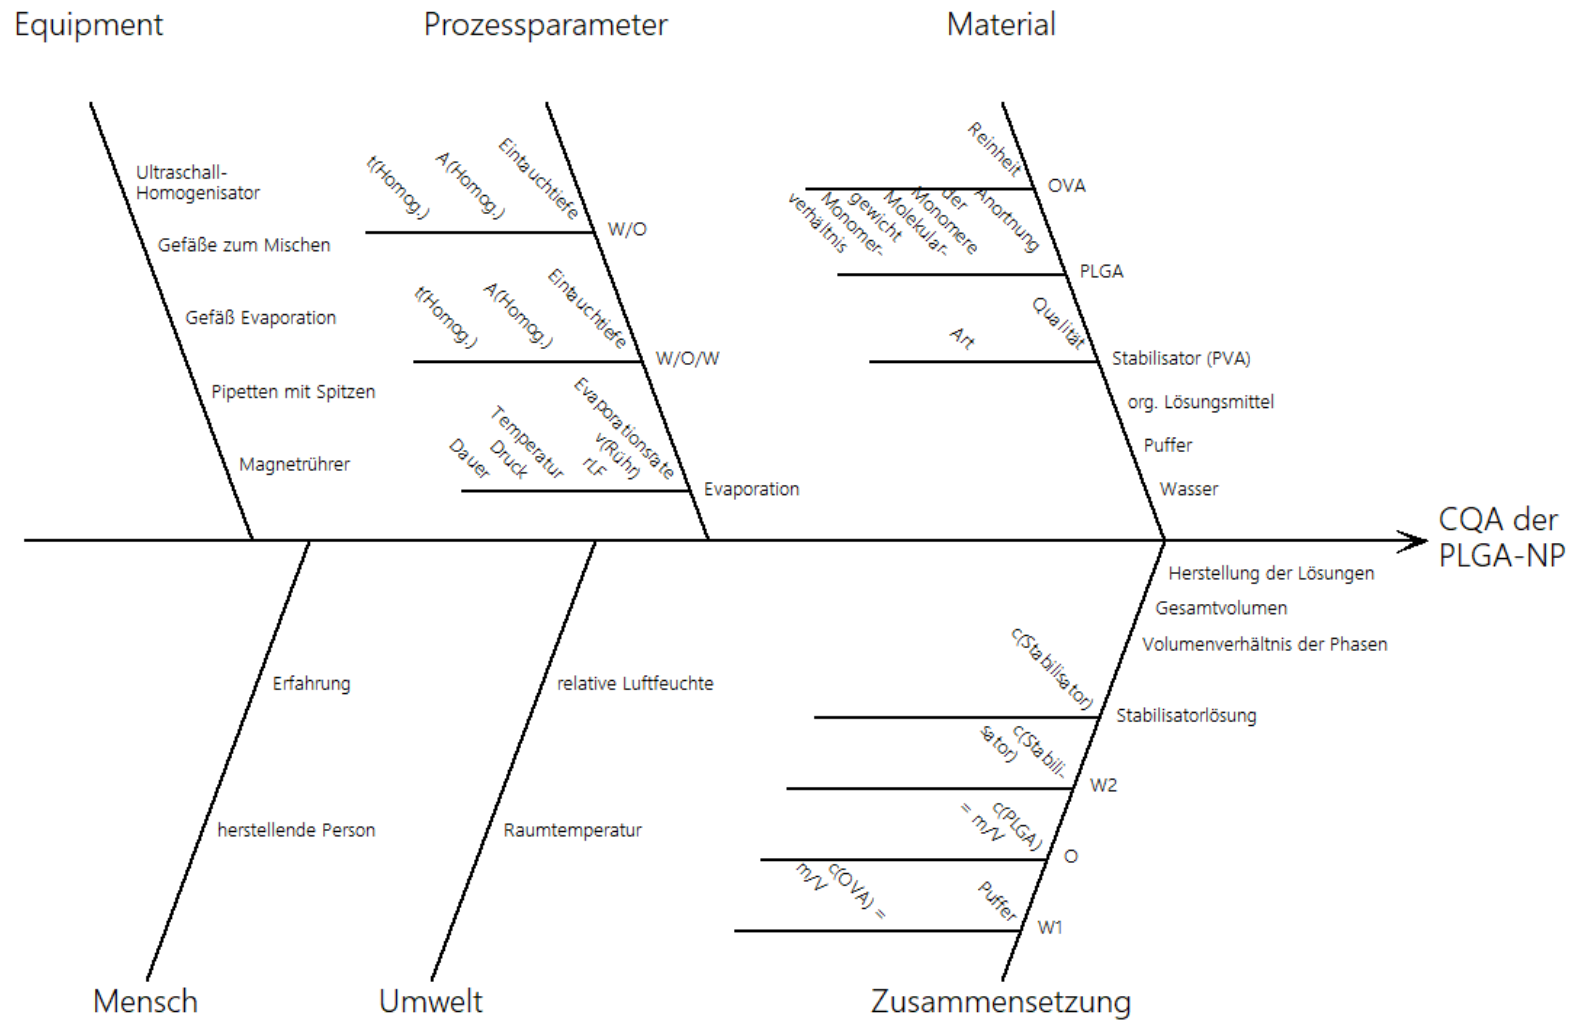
Equipment

Prozessparameter

Material

Ultraschall-Homogenisator

Gefäße zum Mischen

Gefäß Evaporation

Pipetten mit Spitzen

Magnetrührer

t(Homog.)

A(Homog.)

Eintauchtiefe

W/O

t(Homog.)

A(Homog.)

Eintauchtiefe

W/O/W

Dauer

Druck

Temperatur

rLF

v(Rühr)

Evaporationsrate

Evaporation

Reinheit

OVA

Monomer-verhältnis

Molekular-gewicht

Anortnung der Monomere

PLGA

Art

Qualität

Stabilisator (PVA)

org. Lösungsmittel

Puffer

Wasser

CQA der PLGA-NP

Herstellung der Lösungen

Gesamtvolumen

Volumenverhältnis der Phasen

c(Stabilisator)

Stabilisatorlösung

c(Stabili-sator)

W2

c(PLGA) = m/V

O

c(OVA) = m/V

Puffer

W1

Erfahrung

herstellende Person

relative Luftfeuchte

Raumtemperatur

Mensch

Umwelt

Zusammensetzung